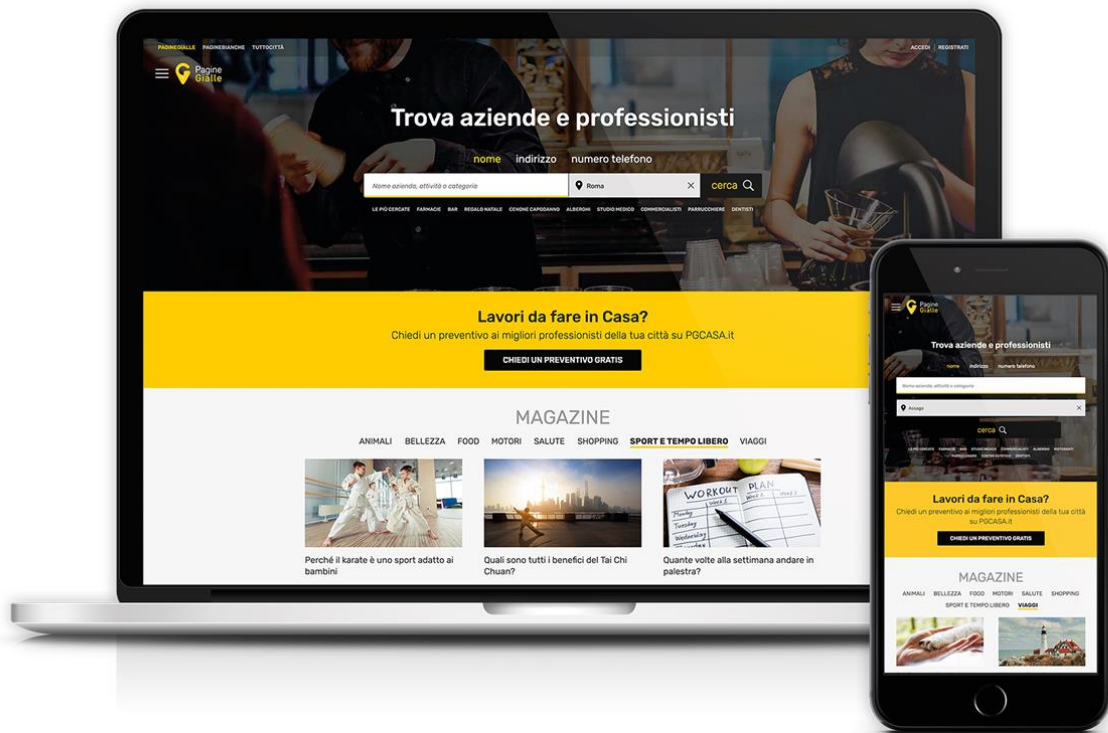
PAGINEGIALLE PAGINEBIANCHE TUTTOCITTÀ

ACCEDI REGISTRATI

Pagine Gialle

Trova aziende e professionisti

nome indirizzo numero telefono

Nome azienda, attività o categoria

Roma

cerca

LE PIÙ CERCATE FARMACIE BAR REGALO NATALE CENONE CAPODANNO ALBERGHI STUDIO MEDICO COMMERCIALISTI PARRUCCHIERE DENTISTI

Lavori da fare in Casa?

Chiedi un preventivo ai migliori professionisti della tua città su PGCASA.it

CHIEDI UN PREVENTIVO GRATIS

MAGAZINE

ANIMALI BELLEZZA FOOD MOTORI SALUTE SHOPPING SPORT E TEMPO LIBERO VIAGGI

WORKOUT PLAN

Monday Tuesday Wednesday

Perché il karate è uno sport adatto ai bambini

Quali sono tutti i benefici del Tai Chi Chuan?

Quante volte alla settimana andare in palestra?

Pagine Gialle

Trova aziende e professionisti

nome indirizzo numero telefono

Nome azienda, attività o categoria

Assago

cerca

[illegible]

Lavori da fare in Casa?

Chiedi un preventivo ai migliori professionisti della tua città su PGCASA.it

CHIEDI UN PREVENTIVO GRATIS

MAGAZINE

ANIMALI BELLEZZA FOOD MOTORI SALUTE SHOPPING SPORT E TEMPO LIBERO VIAGGI